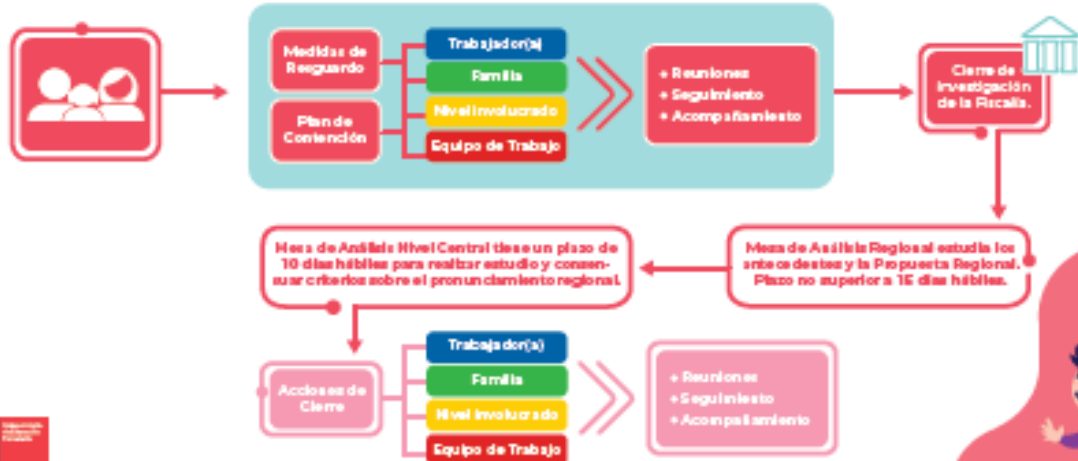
Medidas de Resguardo

Plan de Contención

Trabajador(a)

Familia

Nivel involucrado

Equipo de Trabajo

+ Reuniones
+ Seguimiento
+ Acompañamiento

Cierre de investigación de la Fiscalía.

Mesa de Análisis Regional estudia los antecedentes y la Propuesta Regional. Plazo no superior a 15 días hábiles.

Mesa de Análisis Nivel Central tiene un plazo de 10 días hábiles para realizar estudio y consensuar criterios sobre el pronunciamiento regional.

Acciones de Cierre

Trabajador(a)

Familia

Nivel involucrado

Equipo de Trabajo

+ Reuniones
+ Seguimiento
+ Acompañamiento

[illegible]